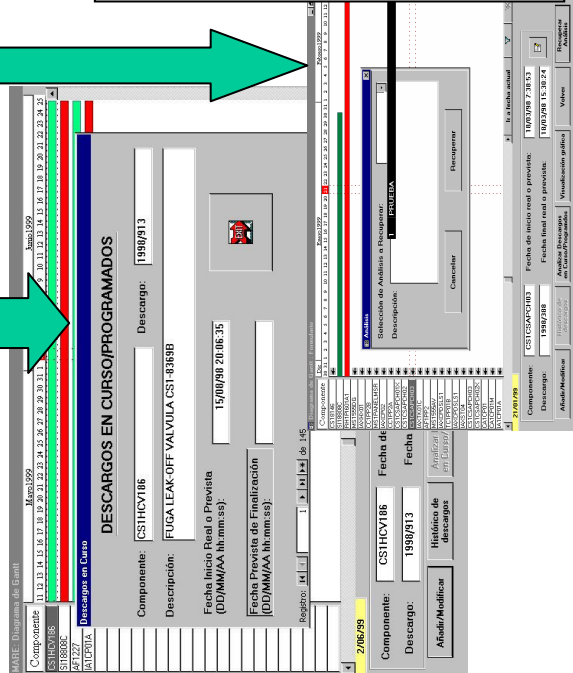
MARE: Diagrama de Gantt
Componente
CS1HCV186
SI1880C
AF1227
AF1CP01A
Marzo1999
Junio1999
Descargos en Curso
DESCARGOS EN CURSO/PROGRAMADOS
Componente: CS1HCV186
Descargo: 1998/913
Descripción: FUGA LEAK-OFF VALVULA CS1-8369B
Fecha Inicio Real o Prevista (DD/MM/AA hh:mm:ss): 15/08/98 20:06:35
Fecha Prevista de Finalización (DD/MM/AA hh:mm:ss):
Registro: 1 de 145
2/06/99
Componente: CS1HCV186
Descargo: 1998/913
Fecha de
Fecha
Añadir/Modificar
Histórico de descargo
Aplazar en Curso
Enero1999
Febrero1999
Componente
Análisis
Selección de Análisis a Recuperar:
1 PRUEBA
Descripción:
Cancelar
Recuperar
21/01/99
Ir a fecha actual
Componente: CS1CSAPCH03
Descargo: 1998/388
Fecha de inicio real o prevista: 18/03/98 7:38:53
Fecha final real o prevista: 18/03/98 15:38:24
Añadir/Modificar
Histórico de descargo
Analizar Descargos en Curso/Programados
Visualización gráfica
Volver
Recuperar Análisis